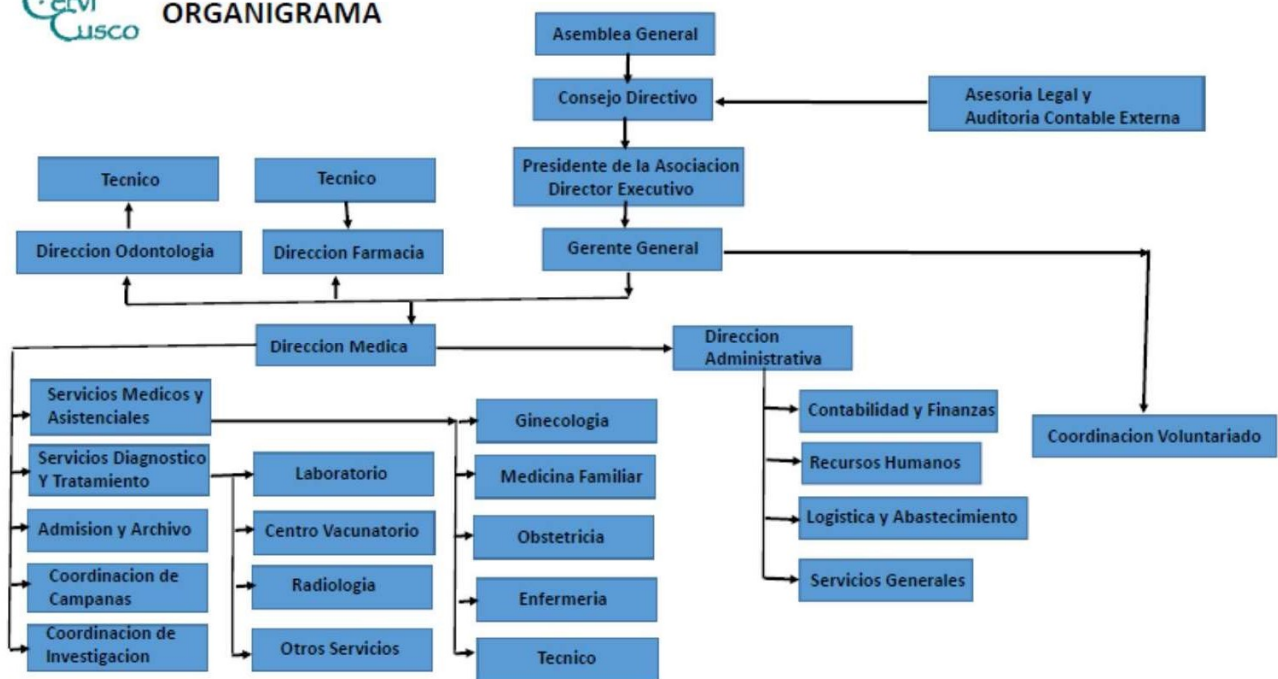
Cusco ORGANIGRAMA

Asemblea General

Consejo Directivo

Asesoria Legal y Auditoria Contable Externa

Presidente de la Asociacion Director Executivo

Tecnico

Tecnico

Direccion Odontologia

Direccion Farmacia

Gerente General

Direccion Medica

Direccion Administrativa

Servicios Medicos y Asistenciales

Servicios Diagnostico Y Tratamiento

Admision y Archivo

Coordinacion de Campanas

Coordinacion de Investigacion

Laboratorio

Centro Vacunatorio

Radiologia

Otros Servicios

Ginecologia

Medicina Familiar

Obstetricia

Enfermeria

Tecnico

Contabilidad y Finanzas

Recursos Humanos

Logistica y Abastecimiento

Servicios Generales

Coordinacion Voluntariado